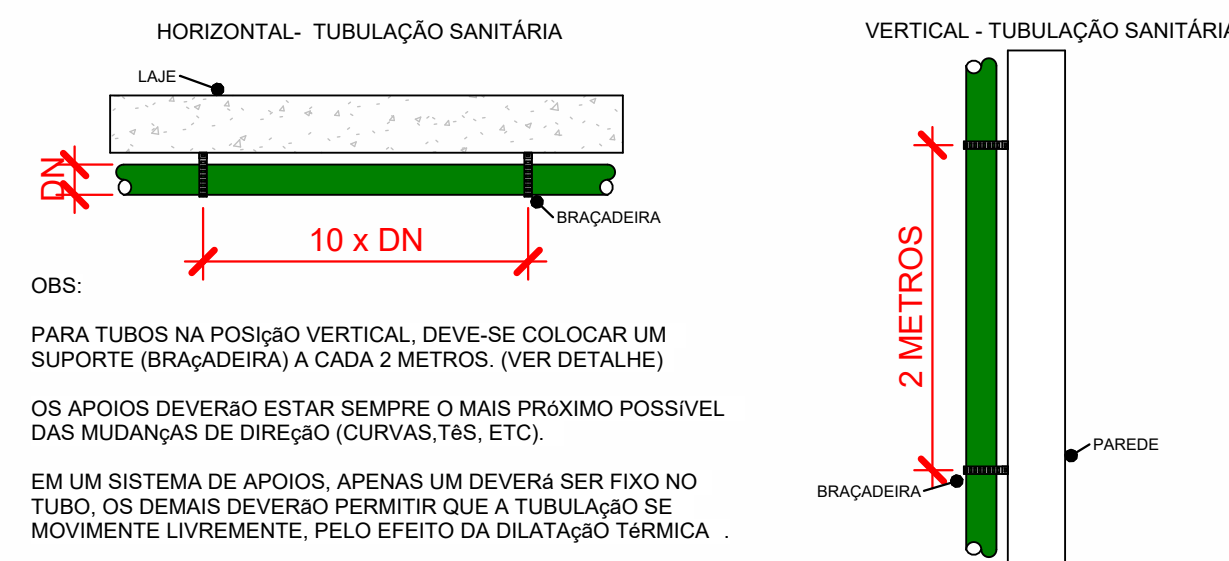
HORIZONTAL- TUBULAÇÃO SANITÁRIA

LAJE

DN

BRAÇADEIRA

10 x DN

OBS:

PARA TUBOS NA POSIçãO VERTICAL, DEVE-SE COLOCAR UM SUPORTE (BRAçADEIRA) A CADA 2 METROS. (VER DETALHE)

OS APOIOS DEVERãO ESTAR SEMPRE O MAIS PRóXIMO POSSíVEL DAS MUDANçAS DE DIREçãO (CURVAS,TêS, ETC).

EM UM SISTEMA DE APOIOS, APENAS UM DEVERá SER FIXO NO TUBO, OS DEMAIS DEVERãO PERMITIR QUE A TUBULAçãO SE MOVIMENTE LIVREMENTE, PELO EFEITO DA DILATAçãO TéRMICA .

VERTICAL - TUBULAÇÃO SANITÁRIA

2 METROS

PAREDE

BRAÇADEIRA